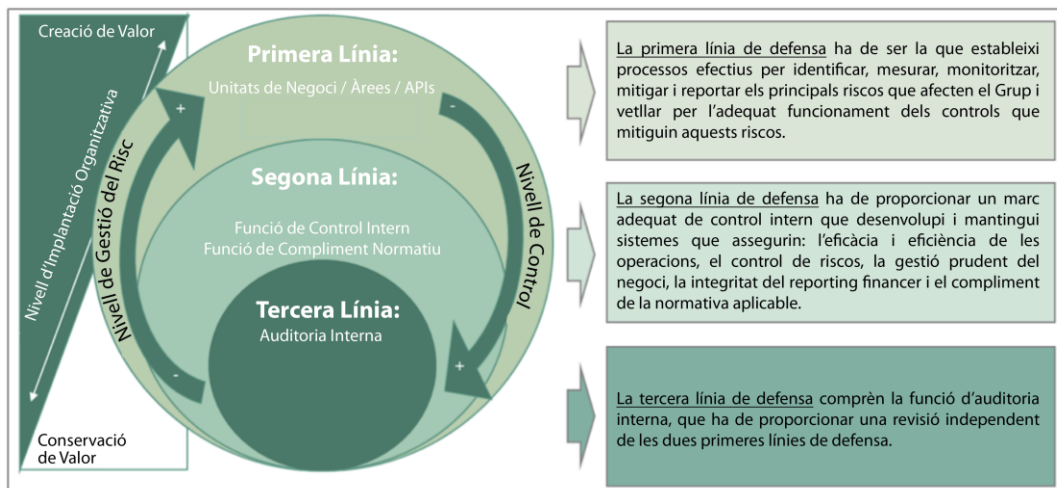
Creació de Valor

Nivell d'Implantació Organitzativa

Conservació de Valor

Primera Línia:

Unitats de Negoci / Àrees / APIs

Segona Línia:

Funció de Control Intern
Funció de Compliment Normatiu

Tercera Línia:

Auditoria Interna

Nivell de Gestió del Risc

Nivell de Control

+

-

-

+

La primera línia de defensa ha de ser la que estableixi processos efectius per identificar, mesurar, monitoritzar, mitigar i reportar els principals riscos que afecten el Grup i vetllar per l'adequat funcionament dels controls que mitiguin aquests riscos.

La segona línia de defensa ha de proporcionar un marc adequat de control intern que desenvolupi i mantingui sistemes que assegurin: l'eficàcia i eficiència de les operacions, el control de riscos, la gestió prudent del negoci, la integritat del reporting financer i el compliment de la normativa aplicable.

La tercera línia de defensa comprèn la funció d'auditoria interna, que ha de proporcionar una revisió independent de les dues primeres línies de defensa.